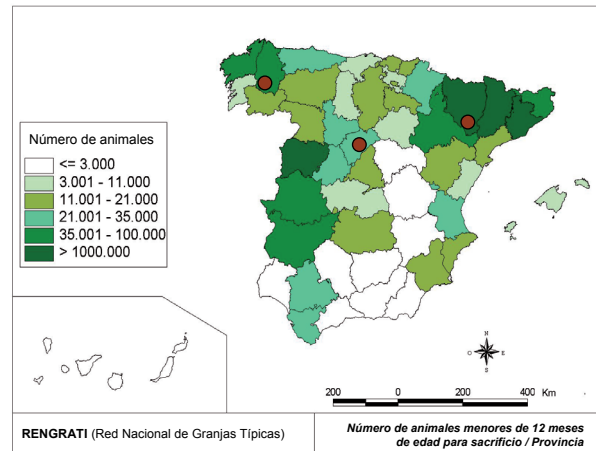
Número de animales
<= 3.000
3.001 - 11.000
11.001 - 21.000
21.001 - 35.000
35.001 - 100.000
> 1000.000

N
O E
S

200 0 200 400 Km

RENGRATI (Red Nacional de Granjas Típicas)

Número de animales menores de 12 meses de edad para sacrificio / Provincia